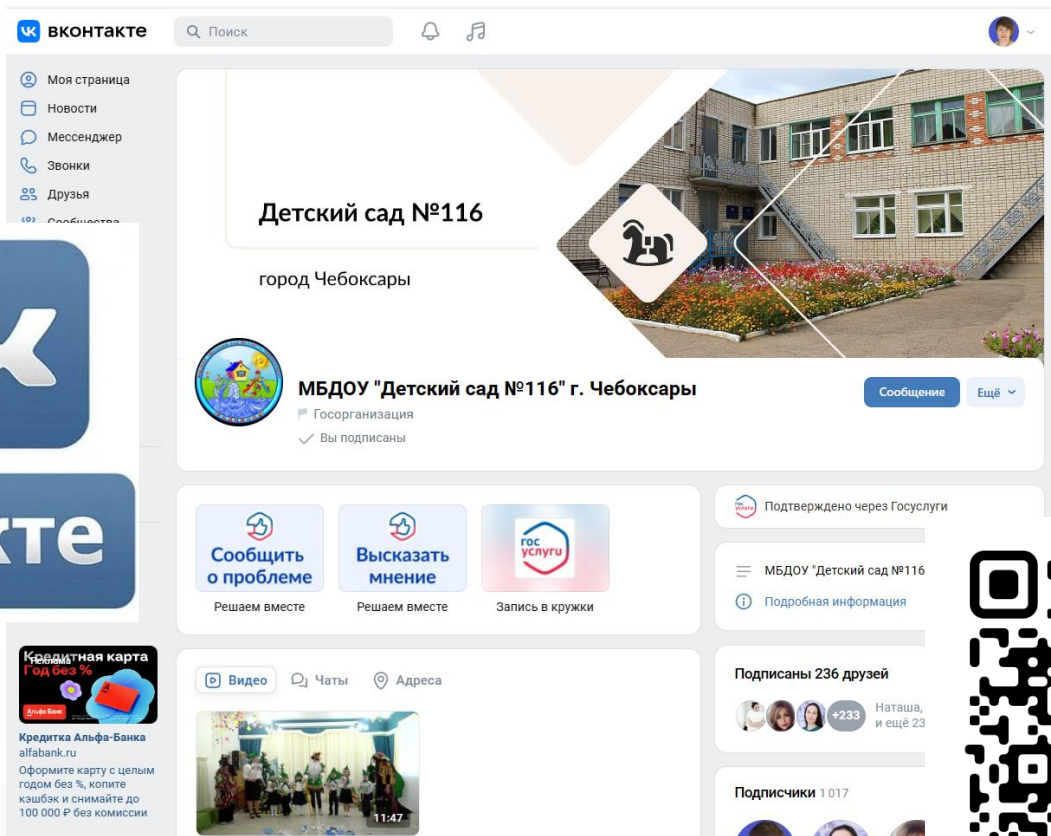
ВКОНТАКТЕ
Поиск

Моя страница
Новости
Мессенджер
Звонки
Друзья
Сообщества

Детский сад №116

город Чебоксары

МБДОУ "Детский сад №116" г. Чебоксары
Госорганизация
Вы подписаны

Сообщение
Ещё

Сообщить о проблеме
Решаем вместе
Высказать мнение
Решаем вместе
гос услуги
Запись в кружки

Подтверждено через Госуслуги

МБДОУ "Детский сад №116
Подробная информация

Кредитная карта
Год без %
Реклама
Альфа-Банк
Кредитка Альфа-Банка
alfabank.ru
Оформите карту с целым годом без %, копите кэшбэк и снимайте до 100 000 ₽ без комиссии

Видео
Чаты
Адреса

11:47

Подписаны 236 друзей
+233
Наташа,
и ещё 23

Подписчики 1 017